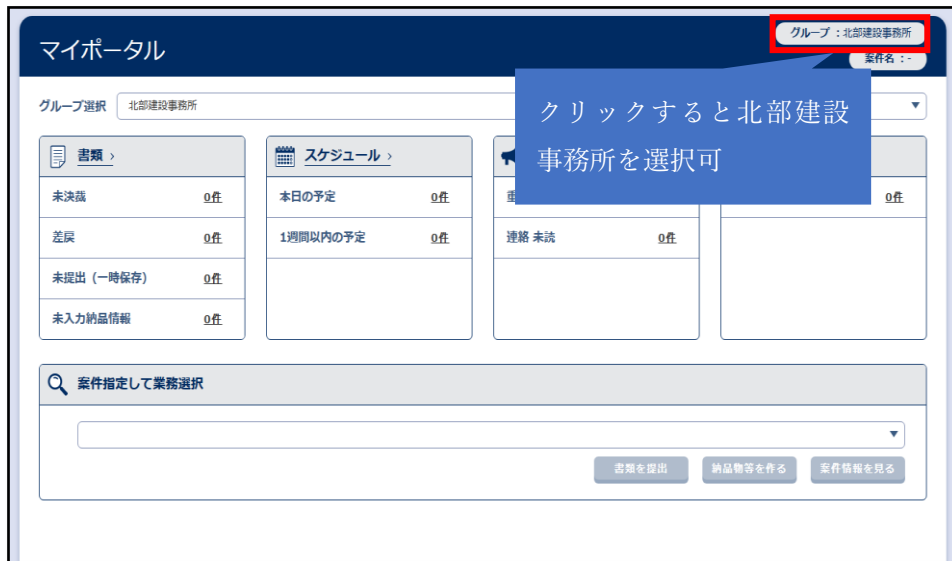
マイポータル

グループ：北部建設事務所

案件名：-

クリックすると北部建設事務所を選択可

グループ選択 北部建設事務所

書類 ›

| 未決裁 | 0件 |
|---|---|
| 差戻 | 0件 |
| 未提出（一時保存） | 0件 |
| 未入力納品情報 | 0件 |

スケジュール ›

| 本日の予定 | 0件 |
|---|---|
| 1週間以内の予定 | 0件 |

重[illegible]

連絡 未読 0件

0件

案件指定して業務選択

書類を提出 納品物等を作る 案件情報を見る